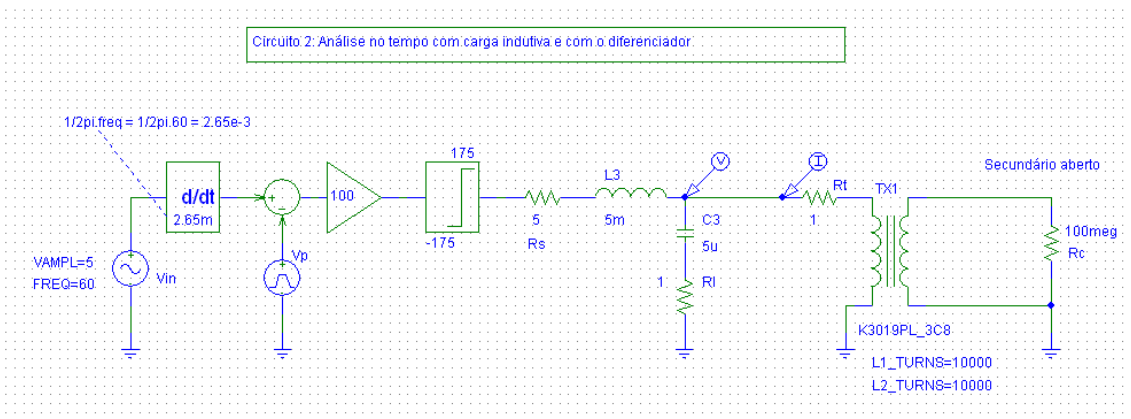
Circuito 2: Análise no tempo com carga indutiva e com o diferenciador

1/2pi.freq = 1/2pi.60 = 2.65e-3

d/dt
2.65m

+
-

100

175
-175

5
Rs

L3
5m

V

C3
5u

1
Rl

I

Rt
1

TX1

Secundário aberto

100meg
Rc

VAMPL=5
FREQ=60

Vin

Vp

K3019PL_3C8

L1_TURNS=10000
L2_TURNS=10000